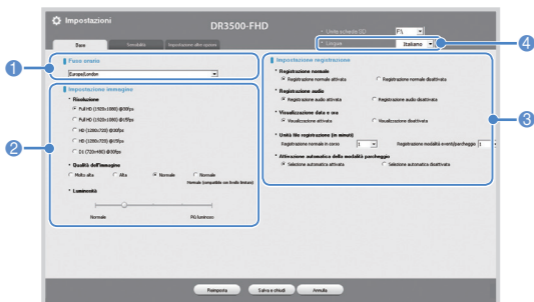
Impostazioni
DR3500-FHD
Unità scheda SD F:\
Lingua Italiano

Base Sensibilità Impostazione altri sistemi

1
Fuso orario
Europe/London

2
Impostazione immagine
Risoluzione
Full HD (1920×1080) @30fps
Full HD (1920×1080) @25fps
HD (1280×720) @30fps
HD (1280×720) @15fps
D1 (720×480) @30fps
Qualità dell'immagine
Molto alta
Alta
Normale
Normale
Normale (compatibile con livello limitato)
Luminosità
Normale
Più luminoso

3
Impostazione registrazione
Registrazione normale
Registrazione normale attivata
Registrazione normale disattivata
Registrazione audio
Registrazione audio attivata
Registrazione audio disattivata
Visualizzazione data e ora
Visualizzazione attivata
Visualizzazione disattivata
Unità file registrazione (in minuti)
Registrazione normale in corso 1
Registrazione modalità eventi/parcheggio 1
Attivazione automatica della modalità parcheggio
Selezione automatica attivata
Selezione automatica disattivata

4

Ripristina Salva e chiudi Annulla